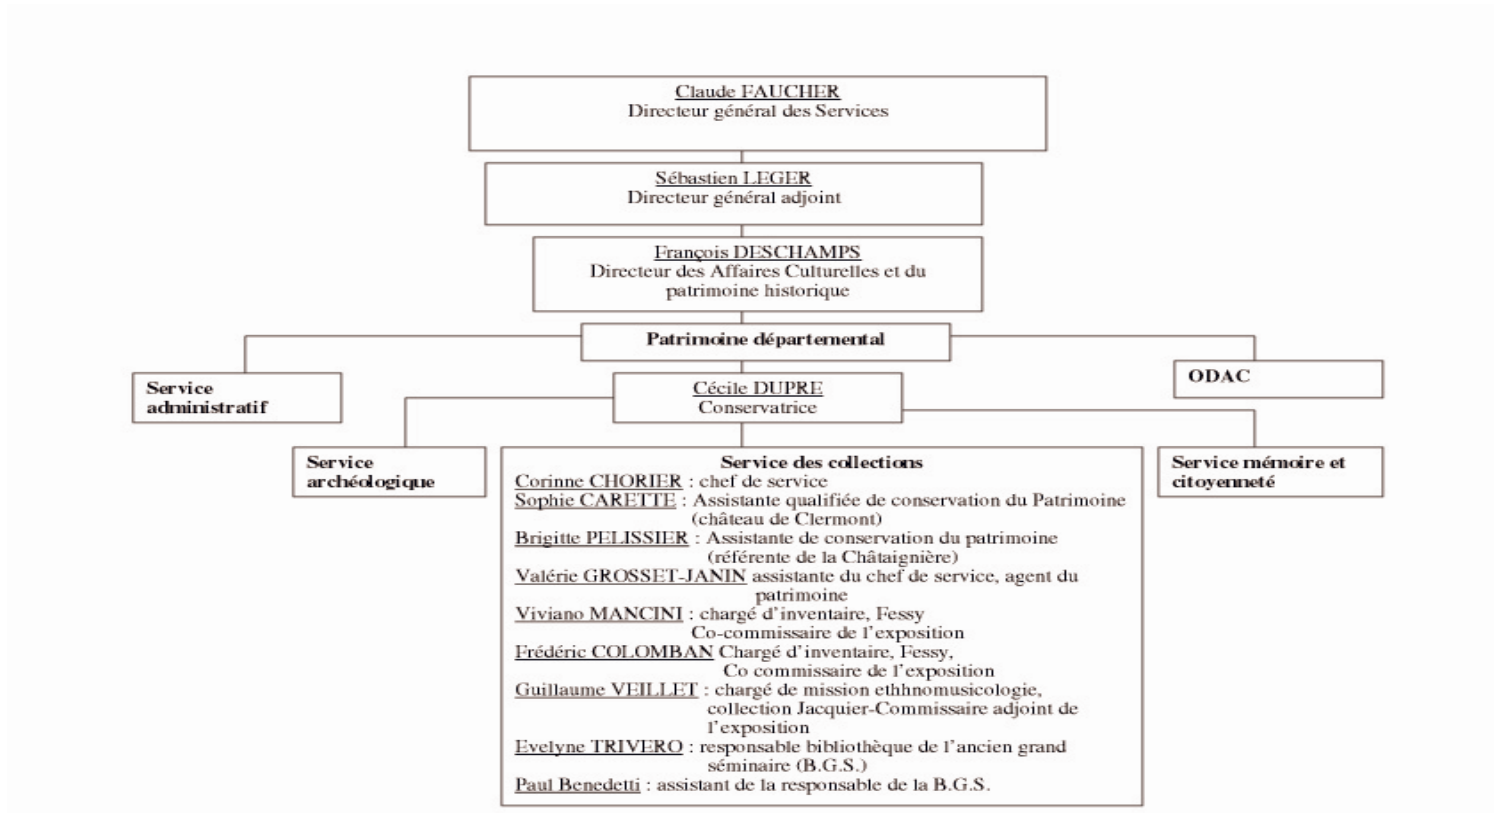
Claude FAUCHER
Directeur général des Services

Sébastien LEGER
Directeur général adjoint

François DESCHAMPS
Directeur des Affaires Culturelles et du patrimoine historique

Patrimoine départemental

Service administratif

ODAC

Cécile DUPRE
Conservatrice

Service archéologique

Service des collections
Corinne CHORIER : chef de service
Sophie CARETTE : Assistante qualifiée de conservation du Patrimoine (château de Clermont)
Brigitte PELISSIER : Assistante de conservation du patrimoine (référente de la Châtaignière)
Valérie GROSSET-JANIN assistante du chef de service, agent du patrimoine
Viviano MANCINI : chargé d'inventaire, Fessy Co-commissaire de l'exposition
Frédéric COLOMBAN Chargé d'inventaire, Fessy, Co commissaire de l'exposition
Guillaume VEILLET : chargé de mission ethhnomusicologie, collection Jacquier-Commissaire adjoint de l'exposition
Evelyne TRIVERO : responsable bibliothèque de l'ancien grand séminaire (B.G.S.)
Paul Benedetti : assistant de la responsable de la B.G.S.

Service mémoire et citoyenneté